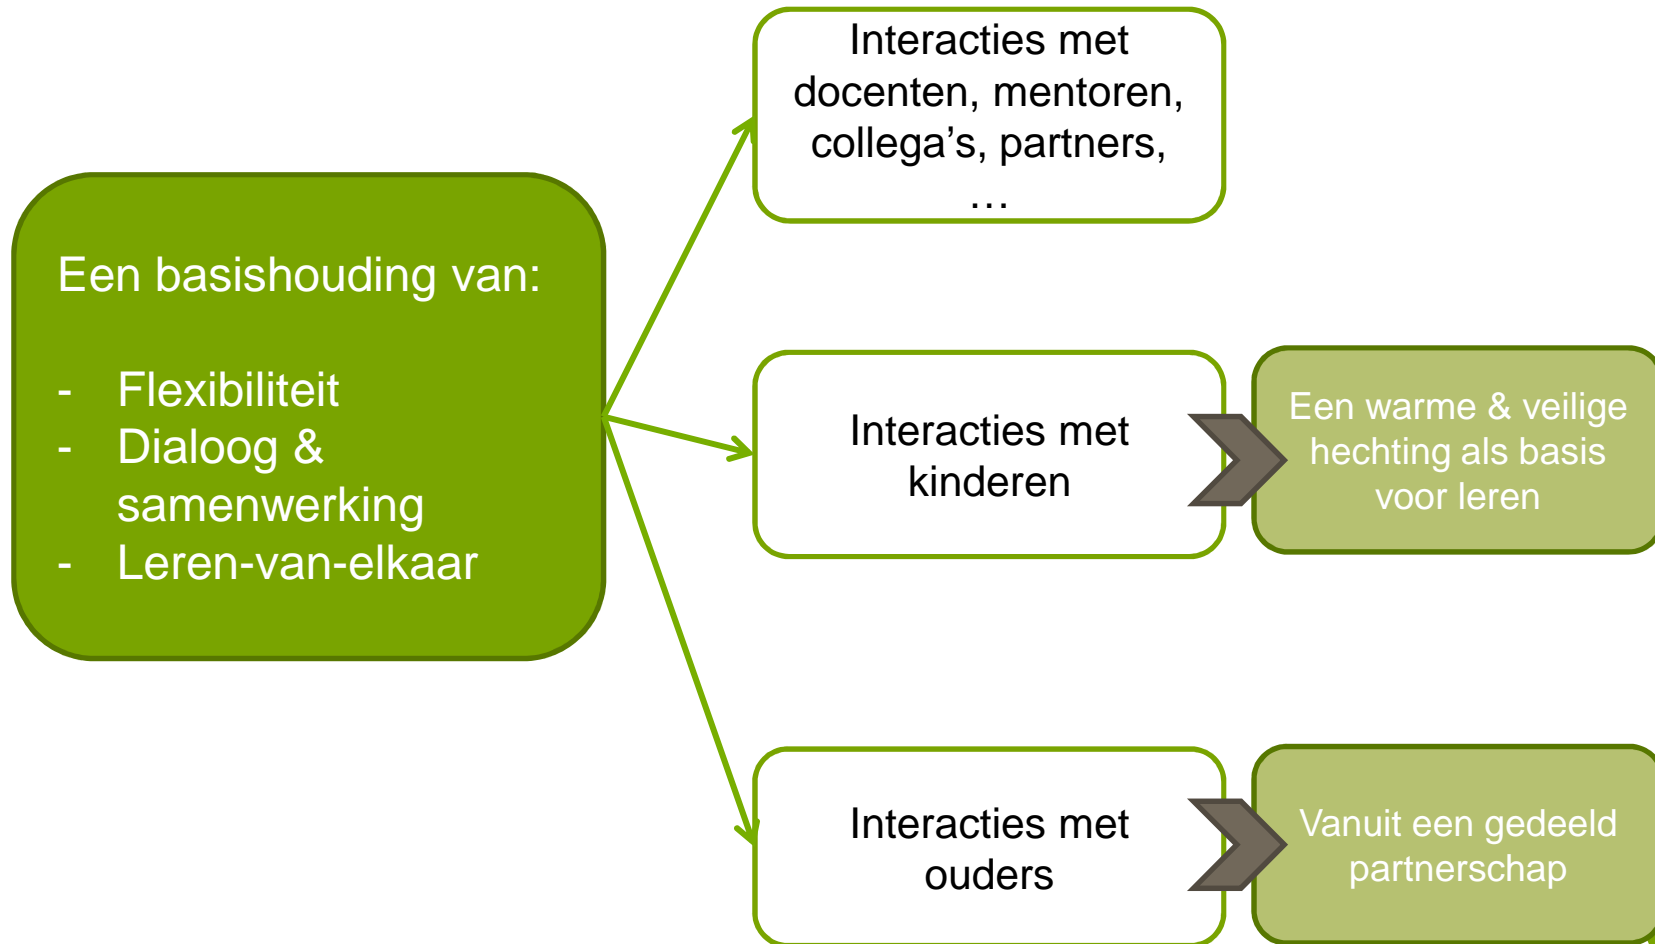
Een basishouding van:

- Flexibiliteit
- Dialoog & samenwerking
- Leren-van-elkaar

Interacties met docenten, mentoren, collega's, partners, …

Interacties met kinderen

Een warme & veilige hechting als basis voor leren

Interacties met ouders

Vanuit een gedeeld partnerschap